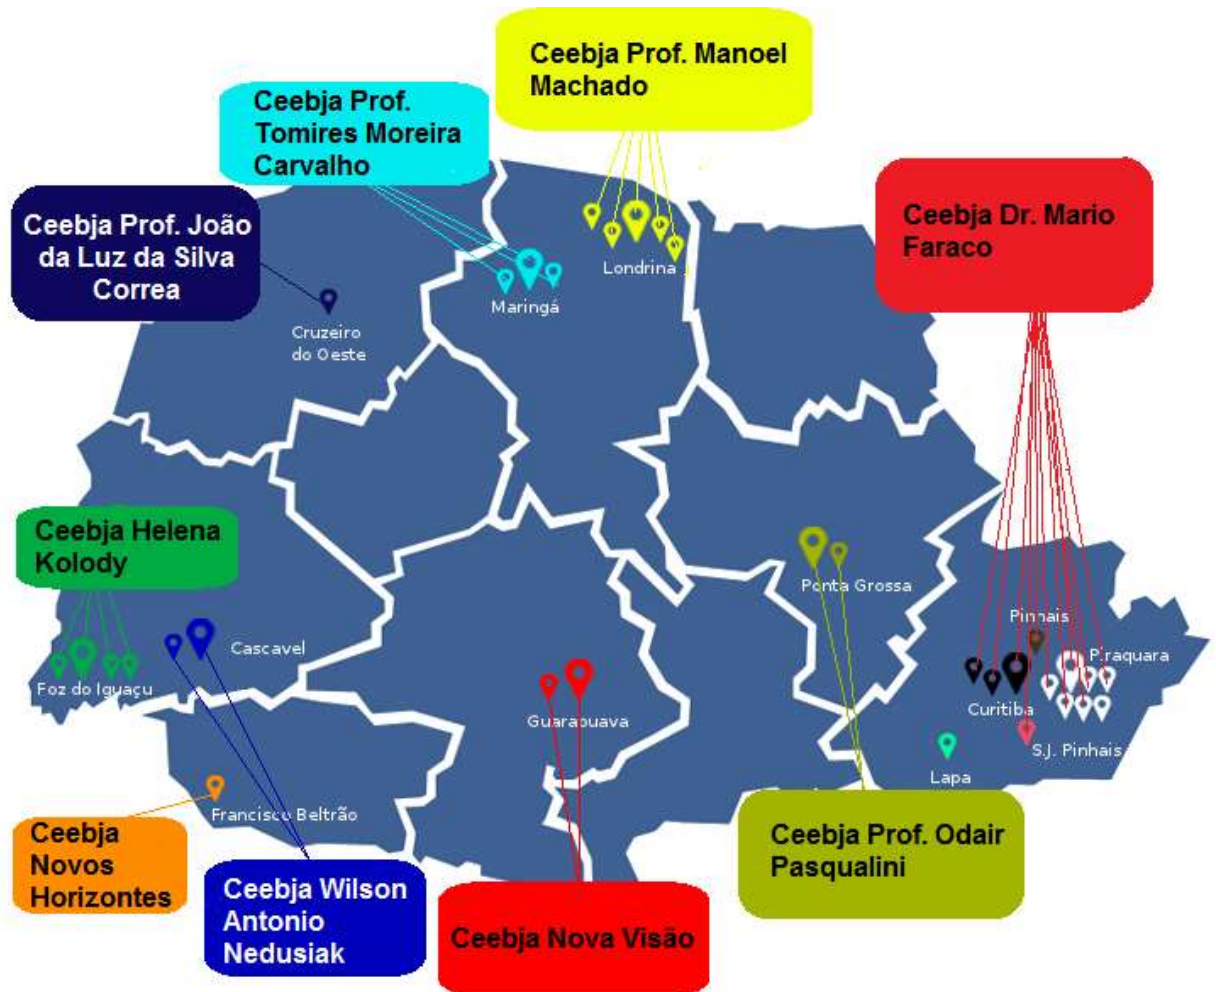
Ceebja Prof. Manoel Machado

Ceebja Prof. Tomires Moreira Carvalho

Ceebja Prof. João da Luz da Silva Correa

Ceebja Dr. Mario Faraco

Londrina

Maringá

Cruzeiro do Oeste

Ceebja Helena Kolody

Ponta Grossa

Pinhais

Piraquara

Cascavel

Foz do Iguaçu

Curitiba

Guarapuava

S.J. Pinhais

Lapa

Francisco Beltrão

Ceebja Novos Horizontes

Ceebja Wilson Antonio Nedusiak

Ceebja Nova Visão

Ceebja Prof. Odair Pasqualini